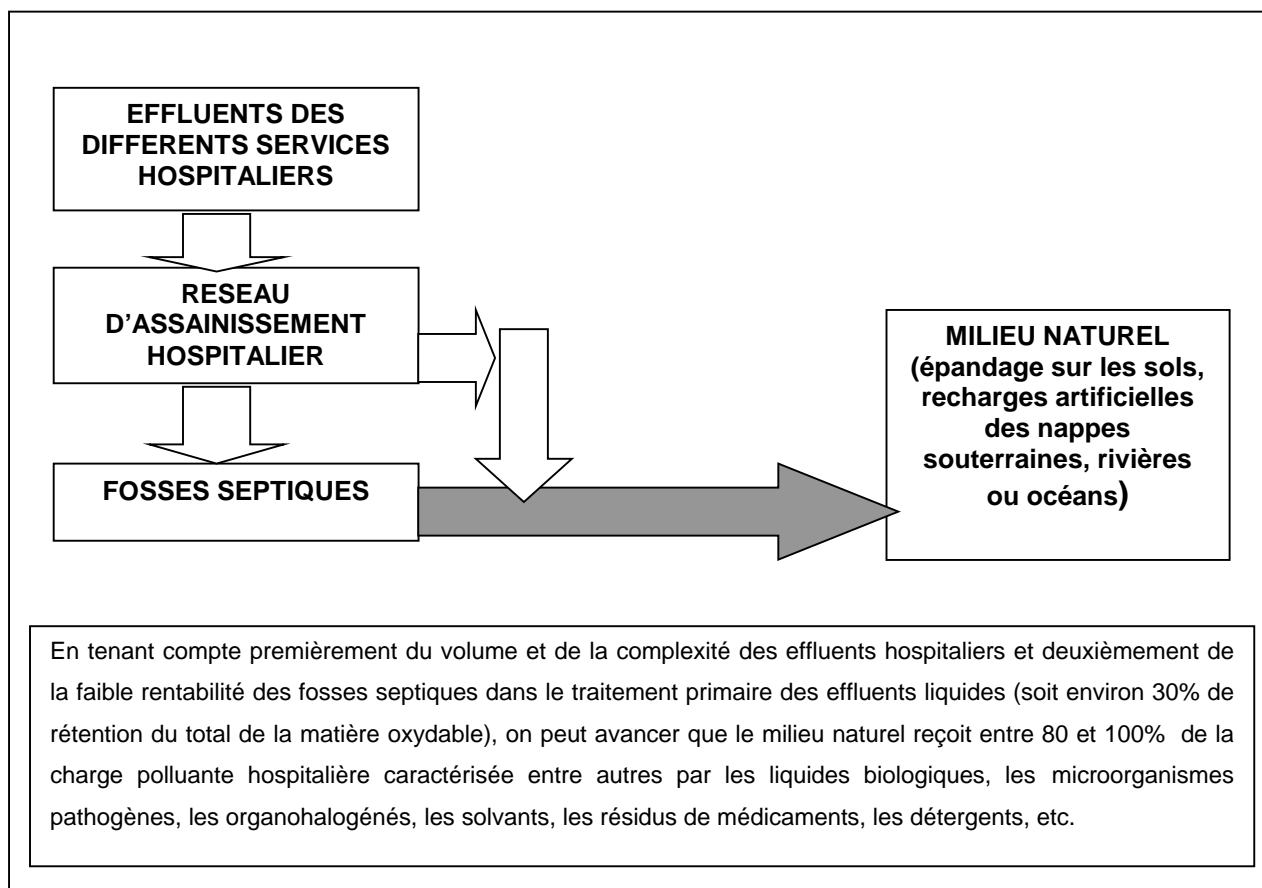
EFFLUENTS DES DIFFERENTS SERVICES HOSPITALIERS

RESEAU D'ASSAINISSEMENT HOSPITALIER

FOSSES SEPTIQUES

MILIEU NATUREL (épandage sur les sols, recharges artificielles des nappes souterraines, rivières ou océans)

En tenant compte premièrement du volume et de la complexité des effluents hospitaliers et deuxièmement de la faible rentabilité des fosses septiques dans le traitement primaire des effluents liquides (soit environ 30% de rétention du total de la matière oxydable), on peut avancer que le milieu naturel reçoit entre 80 et 100% de la charge polluante hospitalière caractérisée entre autres par les liquides biologiques, les microorganismes pathogènes, les organohalogénés, les solvants, les résidus de médicaments, les détergents, etc.